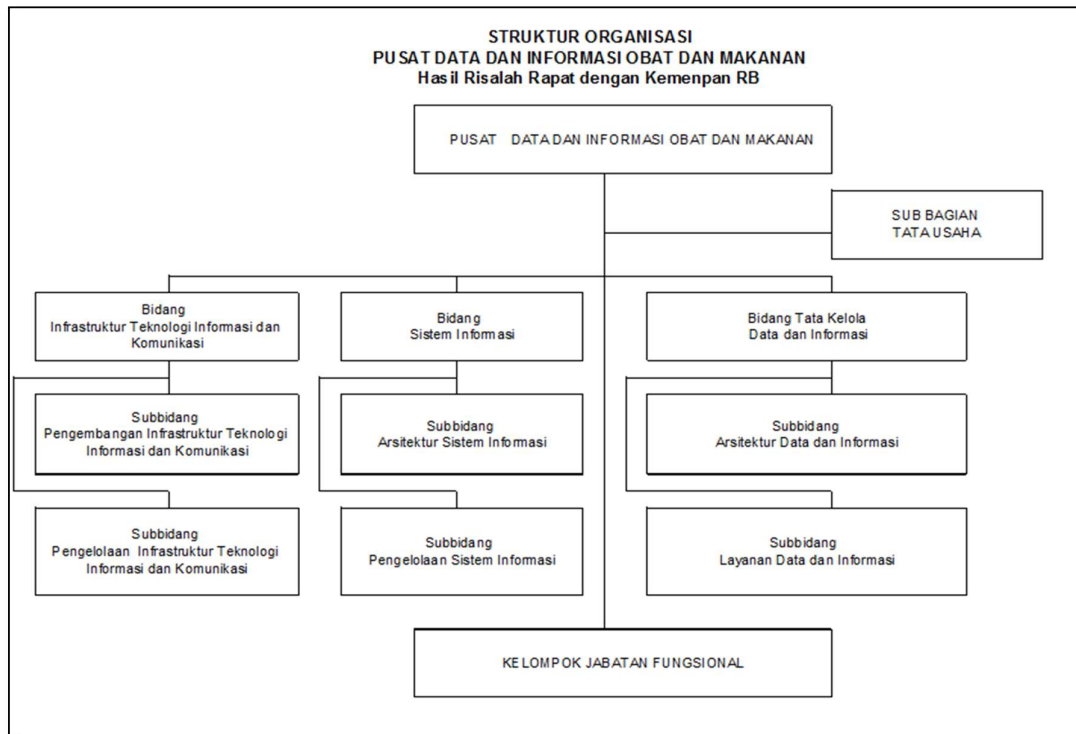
STRUKTUR ORGANISASI
PUSAT DATA DAN INFORMASI OBAT DAN MAKANAN
Hasil Risalah Rapat dengan Kemenpan RB

PUSAT DATA DAN INFORMASI OBAT DAN MAKANAN

SUB BAGIAN TATA USAHA

Bidang Infrastruktur Teknologi Informasi dan Komunikasi

Subbidang Pengembangan Infrastruktur Teknologi Informasi dan Komunikasi

Subbidang Pengelolaan Infrastruktur Teknologi Informasi dan Komunikasi

Bidang Sistem Informasi

Subbidang Arsitektur Sistem Informasi

Subbidang Pengelolaan Sistem Informasi

Bidang Tata Kelola Data dan Informasi

Subbidang Arsitektur Data dan Informasi

Subbidang Layanan Data dan Informasi

KELOMPOK JABATAN FUNGSIONAL